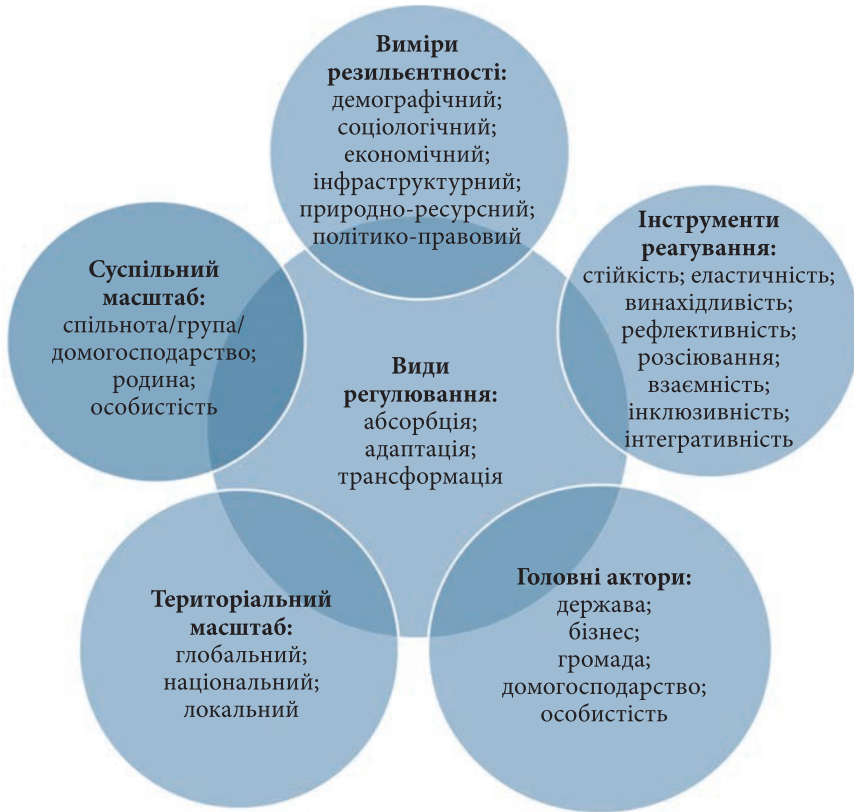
Виміри резильєнтності:
демографічний;
соціологічний;
економічний;
інфраструктурний;
природно-ресурсний;
політико-правовий

Інструменти реагування:
стійкість; еластичність;
винахідливість;
рефлективність;
розсіювання;
взаємність;
інклюзивність;
інтегративність

Суспільний масштаб:
спільнота/група/
домогосподарство;
родина;
особистість

Види регулювання:
абсорбція;
адаптація;
трансформація

Територіальний масштаб:
глобальний;
національний;
локальний

Головні актори:
держава;
бізнес;
громада;
домогосподарство;
особистість